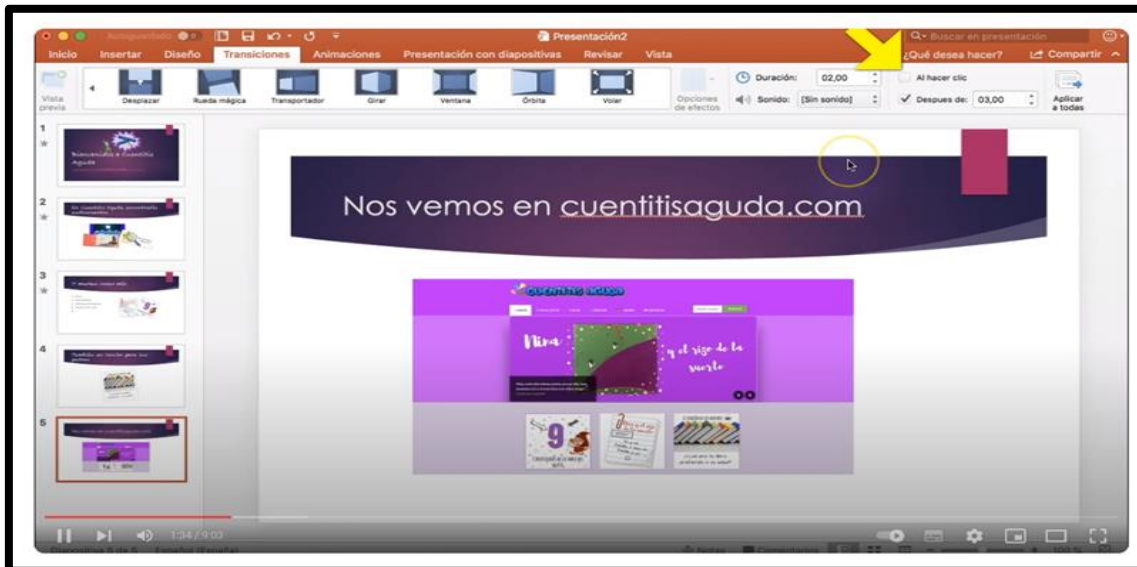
Autoguardado

Presentación2

Buscar en presentación

Inicio Insertar Diseño Transiciones Animaciones Presentación con diapositivas Revisar Vista

¿Qué desea hacer?

Compartir

Vista previa

Desplazar Rueda mágica Transportador Girar Ventana Órbita Volar

Opciones de efectos

Duración: 02,00

Sonido: [Sin sonido]

Al hacer clic

Despues de: 03,00

Aplicar a todas

1

Bienvenidos a Cuentitis Aguda

2

3

4

5

Nos vemos en cuentitisaguda.com

Nina y el rizo de la suerte

9

1:34 / 9:03

Diapositiva 5 de 5

Notas Comentarios

100 %